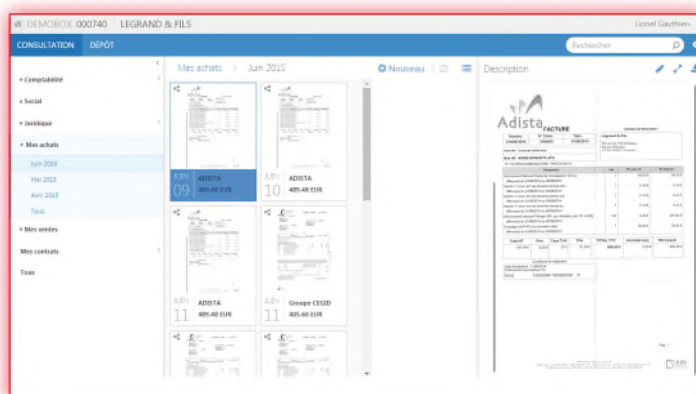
DEMOBOX 000740 | LEGRAND & FILS

Lionel Gauthier

CONSULTATION DÉPÔT

Rechercher

+ Comptabilité

+ Social

+ Juridique

+ Mes achats

Juin 2015

Mai 2015

Avril 2015

Tous

+ Mes ventes

Mes contrats

Tous

Mes achats > Juin 2015

Nouveau

Description

JUIN 09 ADISTA 409.40 EUR

JUIN 10 ADISTA 409.40 EUR

JUIN 11 ADISTA 409.40 EUR

JUIN 11 Groupe CEGID 409.60 EUR

Adista FACTURE